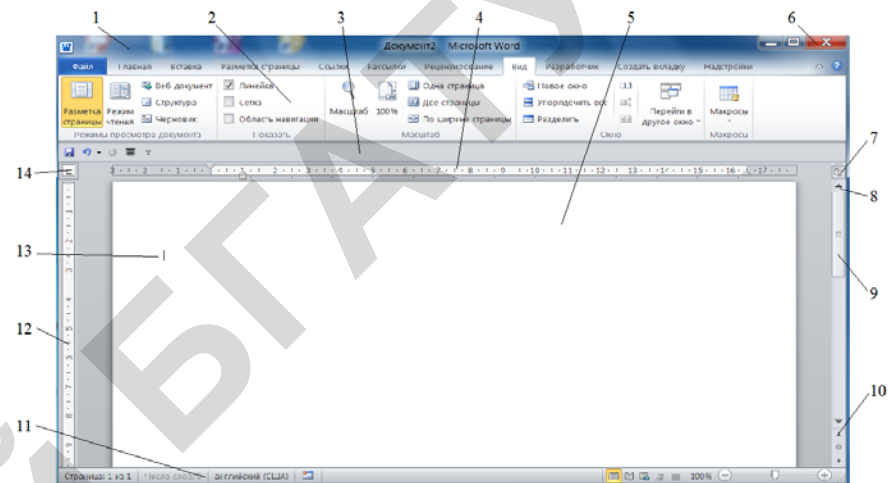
1
2
3
4
5
6
Документ2 Microsoft Word
Файл
Главная
Вставка
Разметка страницы
Ссылки
Рассылки
Рецензирование
Вид
Разработчик
Создать вкладку
Надстройки
Разметка страницы
Режим чтения
Веб документ
Структура
Черновик
Режимы просмотра документа
Линейка
Сетка
Область навигации
Показать
Масштаб
100%
Одна страница
Две страницы
По ширине страницы
Масштаб
Новое окно
Упорядочить все
Разделить
Перейти в другое окно
Окно
Макросы
Макросы
7
14
8
13
9
12
10
11
Страница: 1 из 1
Число слов: 0
английский (США)
100%
БГАТУ